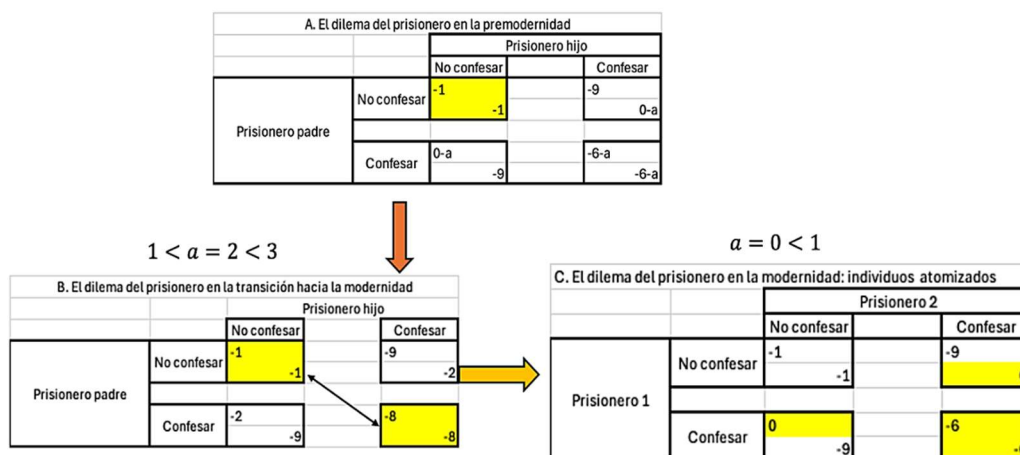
A. El dilema del prisionero en la premodernidad

| | | Prisionero hijo | |
|---|---|---|---|
| | | No confesar | Confesar |
| Prisionero padre | No confesar | -1 / -1 | -9 / 0-a |
| | Confesar | 0-a / -9 | -6-a / -6-a |

$1 < a = 2 < 3$

B. El dilema del prisionero en la transición hacia la modernidad

| | | Prisionero hijo | |
|---|---|---|---|
| | | No confesar | Confesar |
| Prisionero padre | No confesar | -1 / -1 | -9 / -2 |
| | Confesar | -2 / -9 | -8 / -8 |

$a = 0 < 1$

C. El dilema del prisionero en la modernidad: individuos atomizados

| | | Prisionero 2 | |
|---|---|---|---|
| | | No confesar | Confesar |
| Prisionero 1 | No confesar | -1 / -1 | -9 / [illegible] |
| | Confesar | 0 / -9 | -6 / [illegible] |